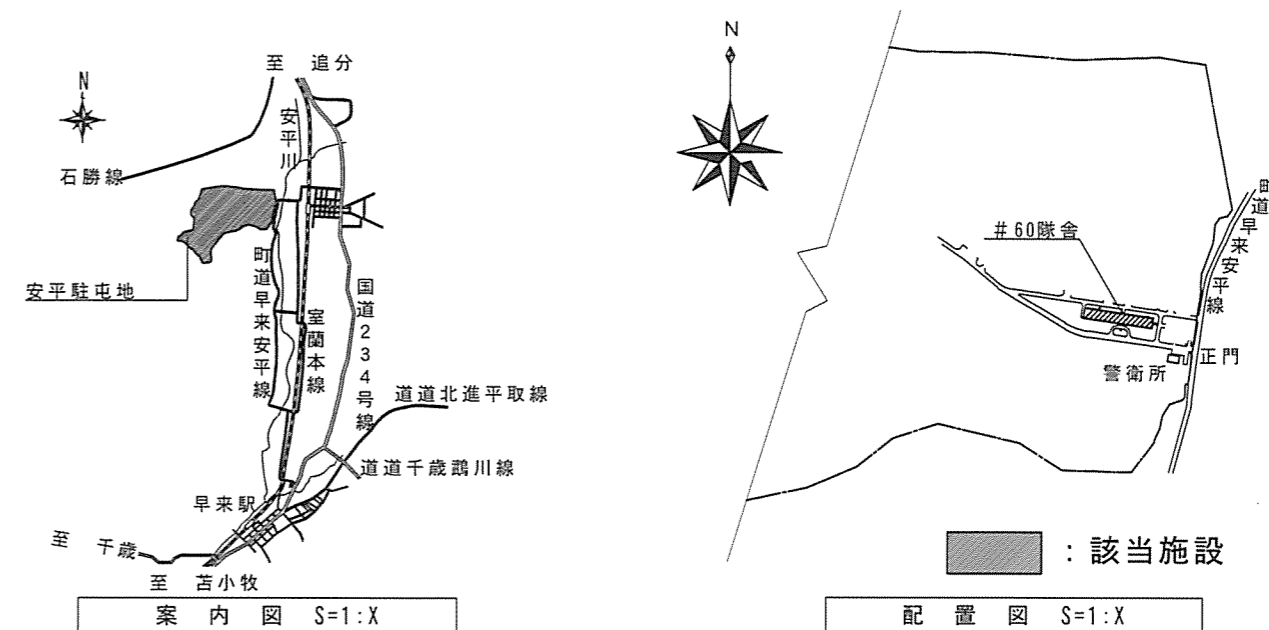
至 追分

N

安平川

石勝線

安平駐屯地

町道早来安平線

室蘭本線

国道234号線

道道北進平取線

道道千歳鵡川線

早来駅

至 千歳

至 苫小牧

案 内 図 S=1:X

N

#60隊舎

町道早来安平線

正門

警衛所

: 該当施設

配 置 図 S=1:X